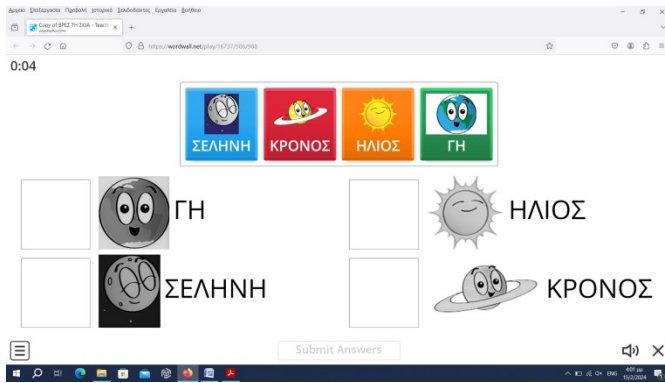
Αρχείο Επεξεργασία Προβολή Ιστορικό Σελιδοδείκτες Εργαλεία Βοήθεια

Copy of ΒΡΕΣ ΤΗ ΣΚΙΑ - Teach

https://wordwall.net/play/16737/506/988

0:04

ΣΕΛΗΝΗ
ΚΡΟΝΟΣ
ΗΛΙΟΣ
ΓΗ

ΓΗ
ΗΛΙΟΣ
ΣΕΛΗΝΗ
ΚΡΟΝΟΣ

Submit Answers

ENG
11/2/2024